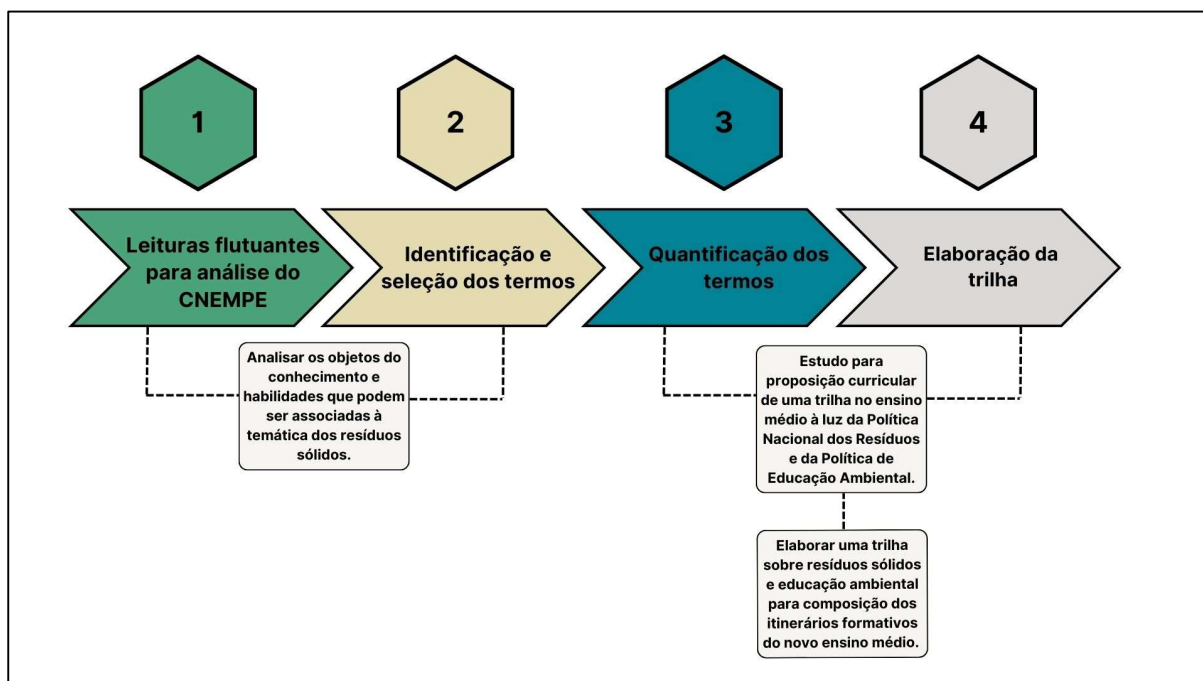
1

2

3

4

Leituras flutuantes para análise do CNEMPE

Identificação e seleção dos termos

Quantificação dos termos

Elaboração da trilha

Analisar os objetos do conhecimento e habilidades que podem ser associadas à temática dos resíduos sólidos.

Estudo para proposição curricular de uma trilha no ensino médio à luz da Política Nacional dos Resíduos e da Política de Educação Ambiental.

Elaborar uma trilha sobre resíduos sólidos e educação ambiental para composição dos itinerários formativos do novo ensino médio.